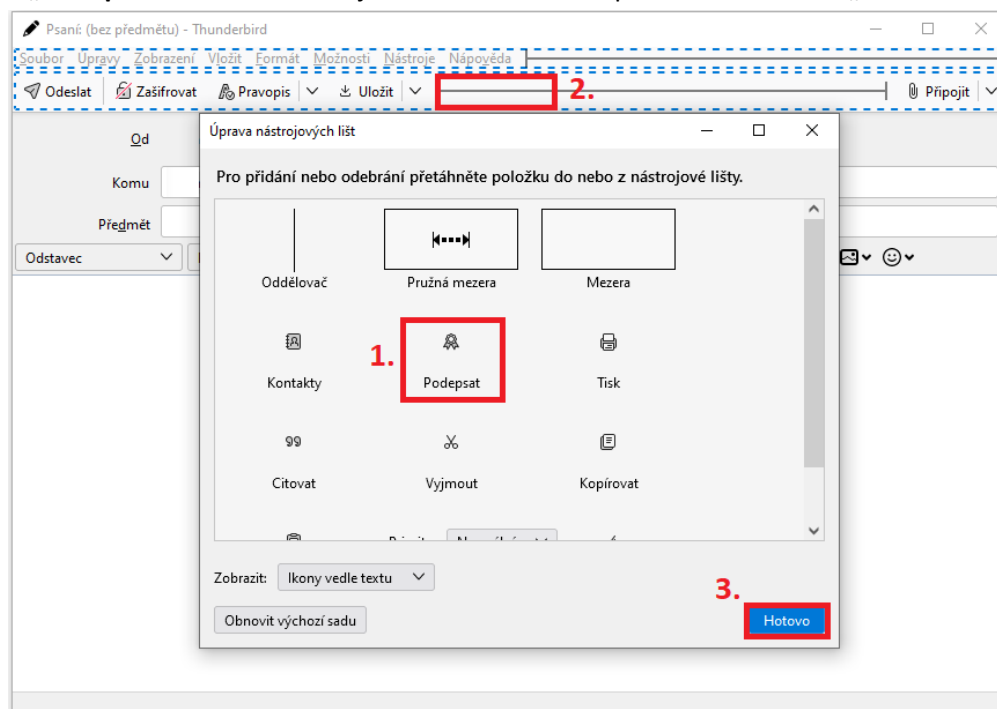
Psaní: (bez předmětu) - Thunderbird

Soubor Úpravy Zobrazení Vložit Formát Možnosti Nástroje Nápověda

Odeslat Zašifrovat Pravopis Uložit 2. Připojit

Od

Komu

Předmět

Odstavec

Úprava nástrojových lišt

Pro přidání nebo odebrání přetáhněte položku do nebo z nástrojové lišty.

Oddělovač

Pružná mezera

Mezera

Kontakty

1.

Podepsat

Tisk

Citovat

Vyjmout

Kopírovat

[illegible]

Zobrazit: Ikony vedle textu

Obnovit výchozí sadu

3.

Hotovo